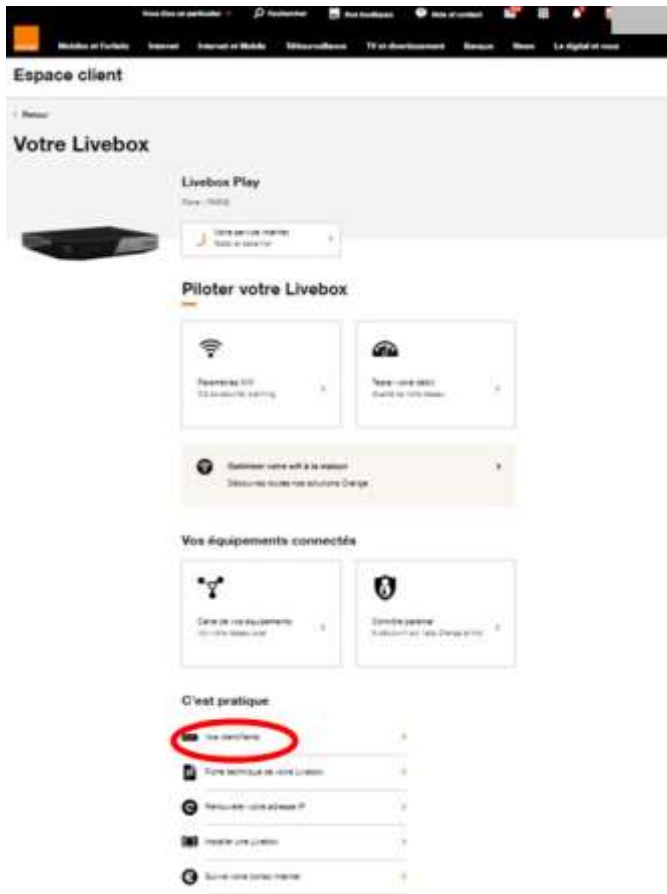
Vous êtes un particulier · Rechercher · Vos boutiques · Aide et contact

orange · Mobiles et Forfaits · Internet · Internet et Mobile · Télésurveillance · TV et divertissement · Banque · News · Le digital et vous

Espace client

< Retour

Votre Livebox

Livebox Play

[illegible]

Votre service internet
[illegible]

Piloter votre Livebox

Paramètres Wifi
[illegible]

Tester votre débit
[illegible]

Optimiser votre wifi à la maison
Découvrez toutes nos solutions Orange

Vos équipements connectés

Carte de vos équipements
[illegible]

Contrôle parental
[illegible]

C'est pratique

Vos identifiants

Fiche technique de votre Livebox

Renouveler votre adresse IP

Installer une Livebox

Suivre votre contact internet